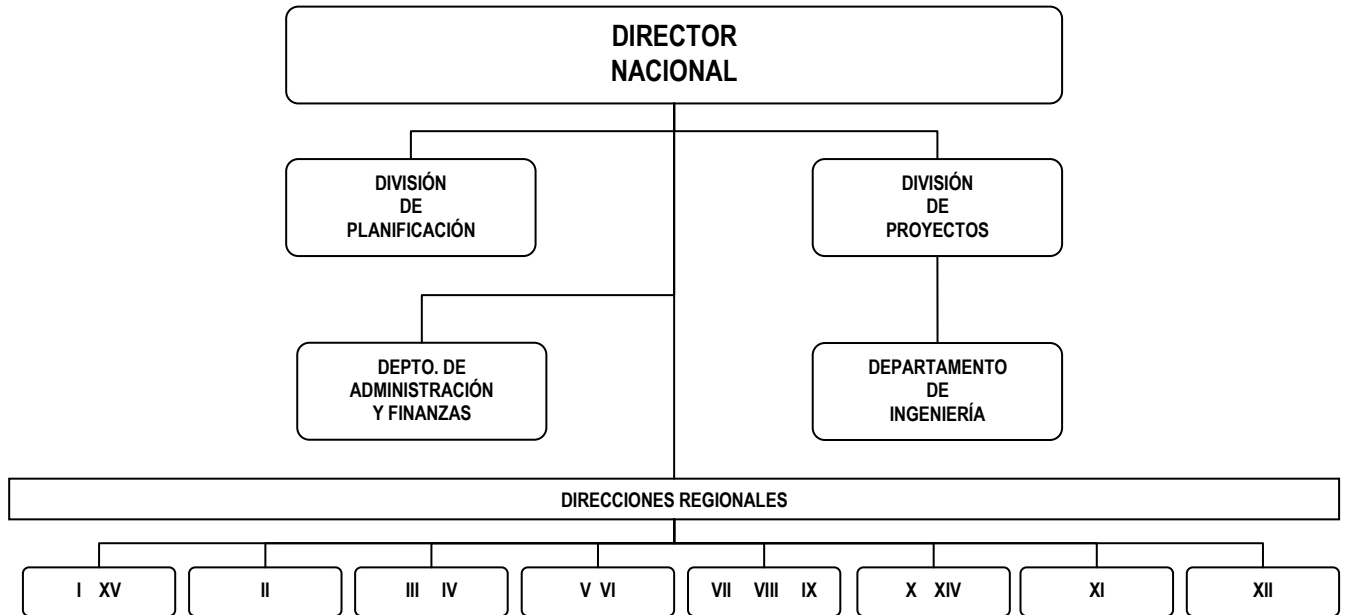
DIRECTOR NACIONAL

DIVISIÓN DE PLANIFICACIÓN

DIVISIÓN DE PROYECTOS

DEPTO. DE ADMINISTRACIÓN Y FINANZAS

DEPARTAMENTO DE INGENIERÍA

DIRECCIONES REGIONALES

I XV

II

III IV

V VI

VII VIII IX

X XIV

XI

XII